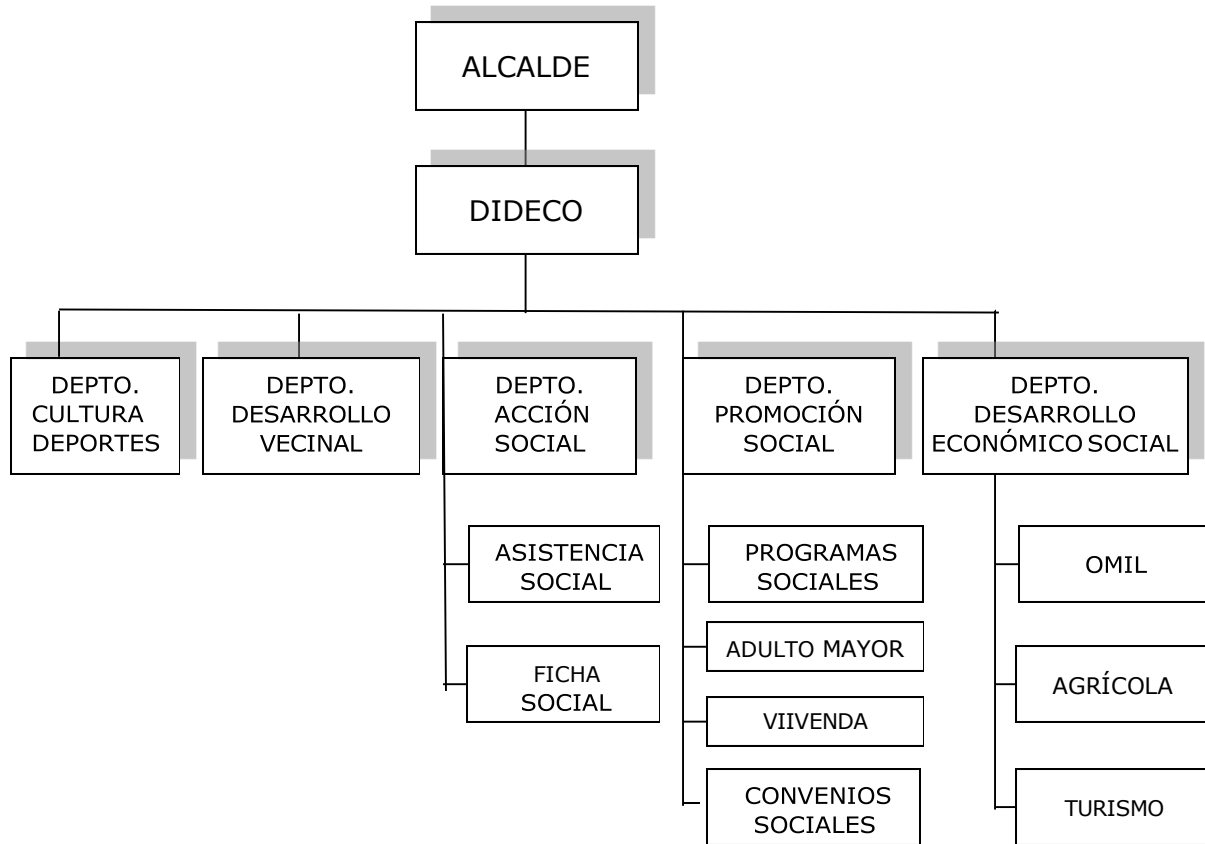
ALCALDE

DIDECO

DEPTO. CULTURA DEPORTES

DEPTO. DESARROLLO VECINAL

DEPTO. ACCIÓN SOCIAL

ASISTENCIA SOCIAL

FICHA SOCIAL

DEPTO. PROMOCIÓN SOCIAL

PROGRAMAS SOCIALES

ADULTO MAYOR

VIIVENDA

CONVENIOS SOCIALES

DEPTO. DESARROLLO ECONÓMICO SOCIAL

OMIL

AGRÍCOLA

TURISMO